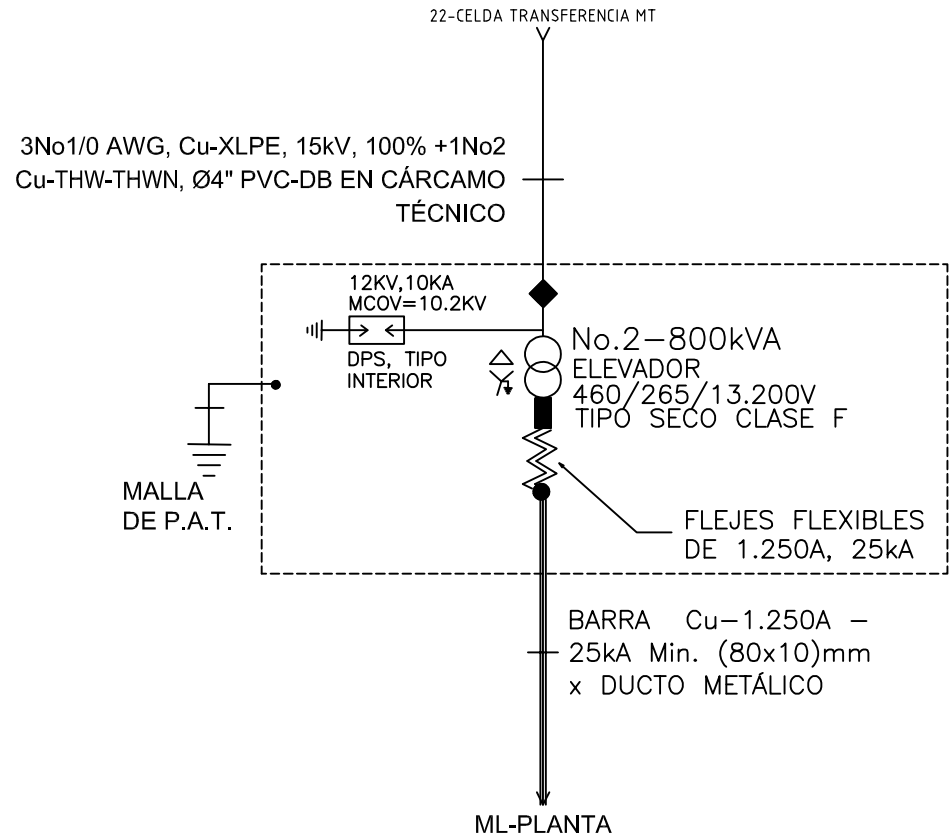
22-CELDA TRANSFERENCIA MT

3No1/0 AWG, Cu-XLPE, 15kV, 100% +1No2 Cu-THW-THWN, Ø4" PVC-DB EN CÁRCAMO TÉCNICO

12KV,10KA
MCOV=10.2KV

DPS, TIPO INTERIOR

No.2–800kVA
ELEVADOR
460/265/13.200V
TIPO SECO CLASE F

MALLA DE P.A.T.

FLEJES FLEXIBLES DE 1.250A, 25kA

BARRA Cu–1.250A – 25kA Min. (80x10)mm x DUCTO METÁLICO

ML-PLANTA